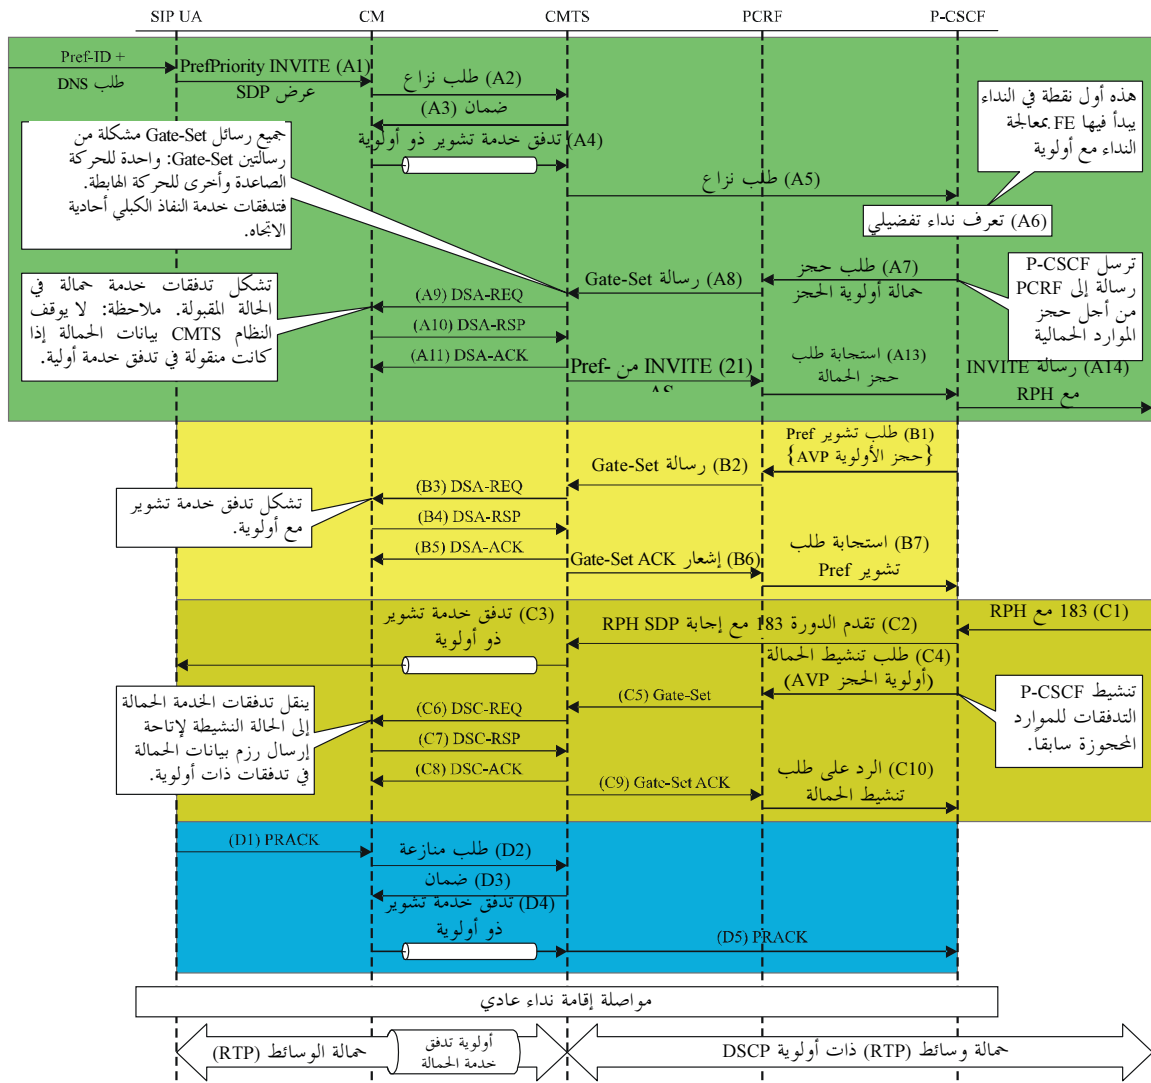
SIP UA
CM
CMTS
PCRF
P-CSCF

Pref-ID +
طلب DNS

PrefPriority INVITE (A1)
عرض SDP

(A2) طلب نزاع
(A3) ضمان
(A4) تدفق خدمة تشوير ذو أولوية

هذه أول نقطة في النداء يبدأ فيها FE بمعالجة النداء مع أولوية

جميع رسائل Gate-Set مشكلة من رسالتين Gate-Set: واحدة للحركة الصاعدة وأخرى للحركة الهابطة. فتدفقات خدمة النفاذ الكبلي أحادية الاتجاه.

(A5) طلب نزاع
(A6) تعرف نداء تفضيلي

(A7) طلب حجز حمالة أولوية الحجز
(A8) رسالة Gate-Set

ترسل P-CSCF رسالة إلى PCRF من أجل حجز الموارد الحمالية

تشكل تدفقات خدمة حمالة في الحالة المقبولة. ملاحظة: لا يوقف النظام CMTS بيانات الحمالة إذا كانت منقولة في تدفق خدمة أولية.

(A9) DSA-REQ
(A10) DSA-RSP
(A11) DSA-ACK
INVITE (21) من -Pref
AS
(A13) استجابة طلب حجز الحمالة
(A14) رسالة INVITE مع RPH

(B1) طلب تشوير Pref {حجز الأولوية AVP}
(B2) رسالة Gate-Set
تشكل تدفق خدمة تشوير مع أولوية.
(B3) DSA-REQ
(B4) DSA-RSP
(B5) DSA-ACK
(B6) إشعار Gate-Set ACK
(B7) استجابة طلب تشوير Pref

(C1) 183 مع RPH
(C2) تقدم الدورة 183 مع إجابة RPH SDP
(C3) تدفق خدمة تشوير ذو أولوية
(C4) طلب تنشيط الحمالة (أولوية الحجز AVP)
(C5) Gate-Set
تنشيط P-CSCF التدفقات للموارد المحجوزة سابقا.
ينقل تدفقات الخدمة الحمالة إلى الحالة النشيطة لإتاحة إرسال رزم بيانات الحمالة في تدفقات ذات أولوية.
(C6) DSC-REQ
(C7) DSC-RSP
(C8) DSC-ACK
(C9) Gate-Set ACK
(C10) الرد على طلب تنشيط الحمالة

(D1) PRACK
(D2) طلب منازعة
(D3) ضمان
(D4) تدفق خدمة تشوير ذو أولوية
(D5) PRACK

مواصلة إقامة نداء عادي

حمالة الوسائط (RTP)
أولوية تدفق خدمة الحمالة
حمالة وسائط (RTP) ذات أولوية DSCP